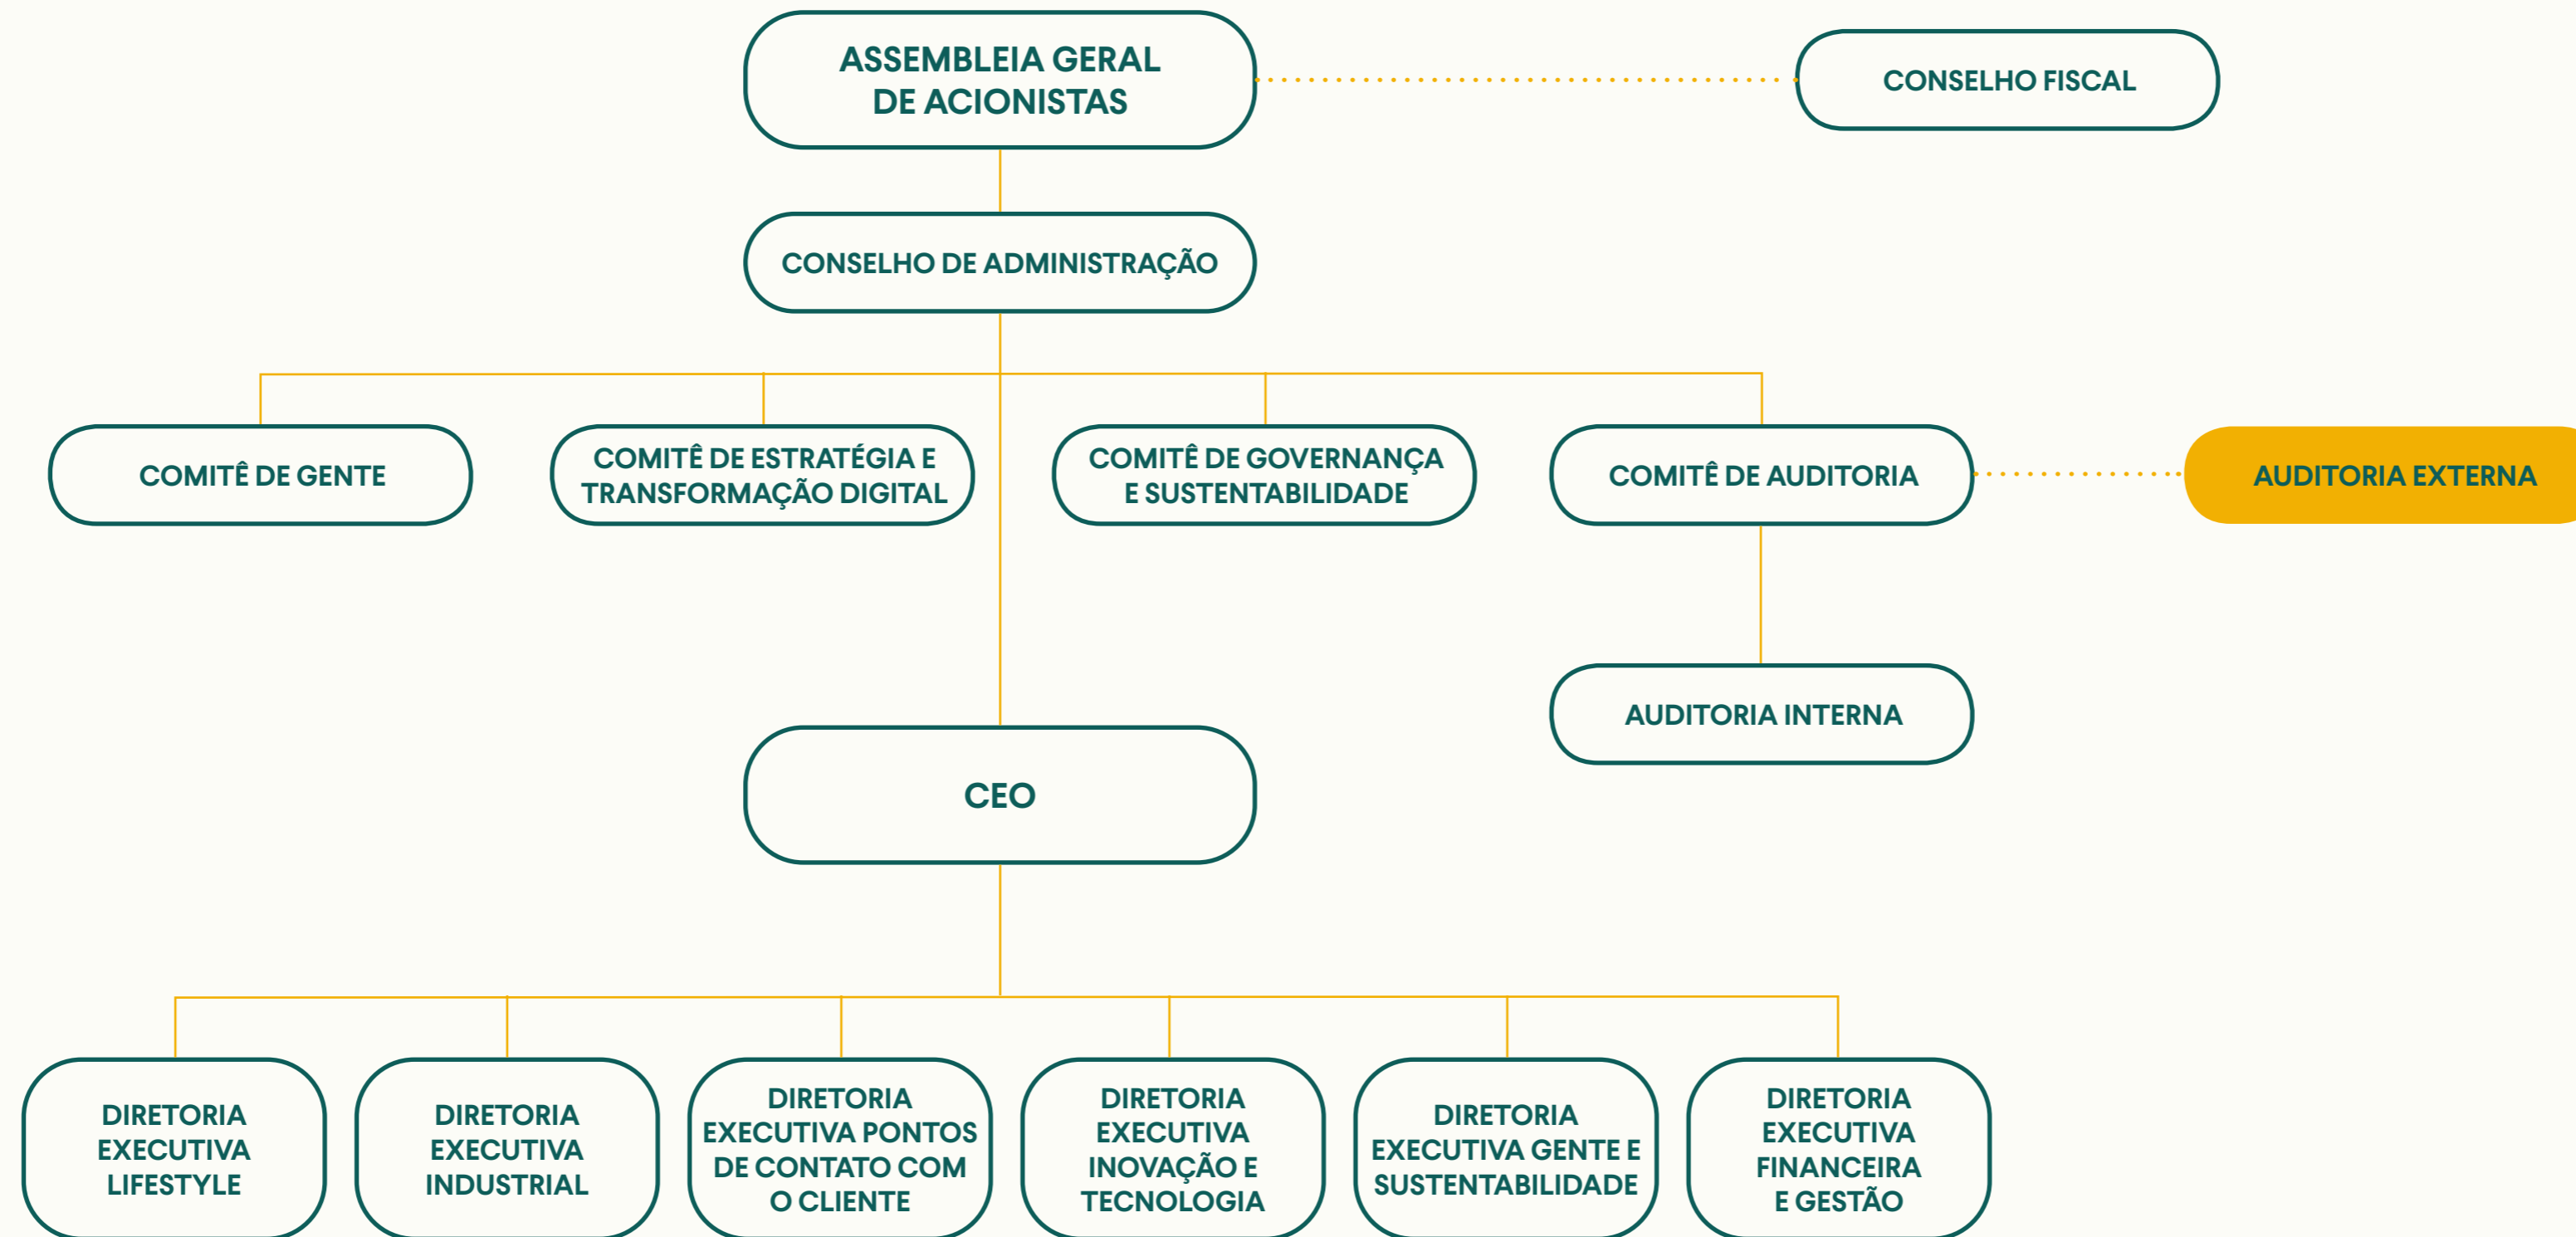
ASSEMBLEIA GERAL DE ACIONISTAS

CONSELHO FISCAL

CONSELHO DE ADMINISTRAÇÃO

COMITÊ DE GENTE

COMITÊ DE ESTRATÉGIA E TRANSFORMAÇÃO DIGITAL

COMITÊ DE GOVERNANÇA E SUSTENTABILIDADE

COMITÊ DE AUDITORIA

AUDITORIA EXTERNA

AUDITORIA INTERNA

CEO

DIRETORIA EXECUTIVA LIFESTYLE

DIRETORIA EXECUTIVA INDUSTRIAL

DIRETORIA EXECUTIVA PONTOS DE CONTATO COM O CLIENTE

DIRETORIA EXECUTIVA INOVAÇÃO E TECNOLOGIA

DIRETORIA EXECUTIVA GENTE E SUSTENTABILIDADE

DIRETORIA EXECUTIVA FINANCEIRA E GESTÃO